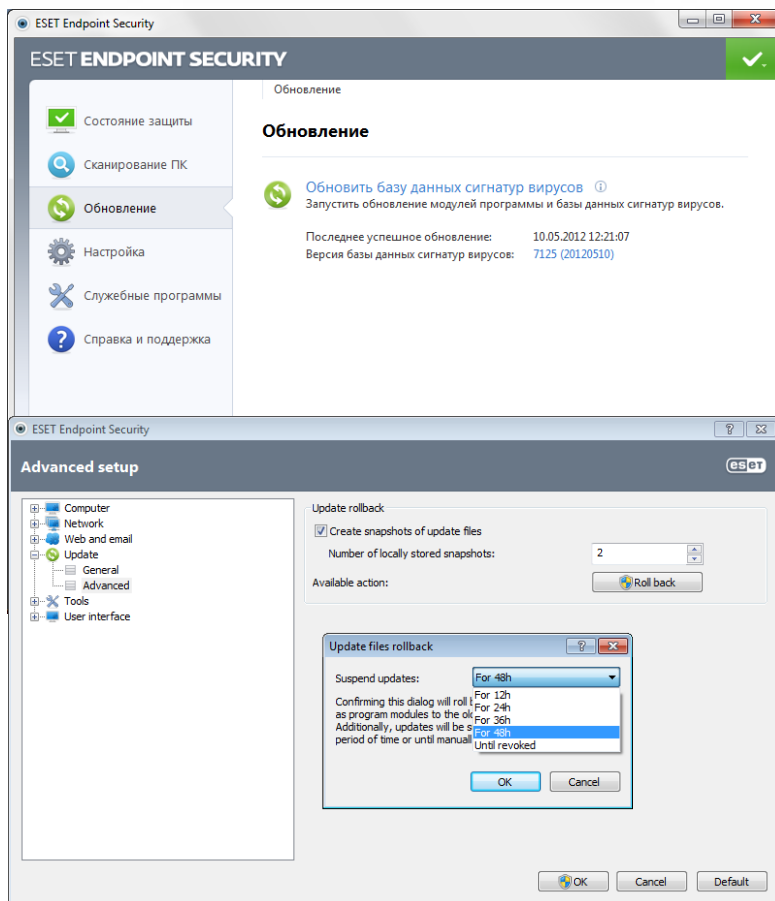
ESET Endpoint Security

ESET ENDPOINT SECURITY

Состояние защиты
Сканирование ПК
Обновление
Настройка
Служебные программы
Справка и поддержка

Обновление

Обновление

Обновить базу данных сигнатур вирусов
Запустить обновление модулей программы и базы данных сигнатур вирусов.

Последнее успешное обновление: 10.05.2012 12:21:07
Версия базы данных сигнатур вирусов: 7125 (20120510)

ESET Endpoint Security

Advanced setup

eset

Computer
Network
Web and email
Update
General
Advanced
Tools
User interface

Update rollback
Create snapshots of update files
Number of locally stored snapshots: 2
Available action: Roll back

Update files rollback
Suspend updates: For 48h
For 12h
For 24h
For 36h
For 48h
Until revoked
Confirming this dialog will roll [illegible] as program modules to the ol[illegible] Additionally, updates will be s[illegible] period of time or until manuall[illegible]
OK Cancel

OK Cancel Default